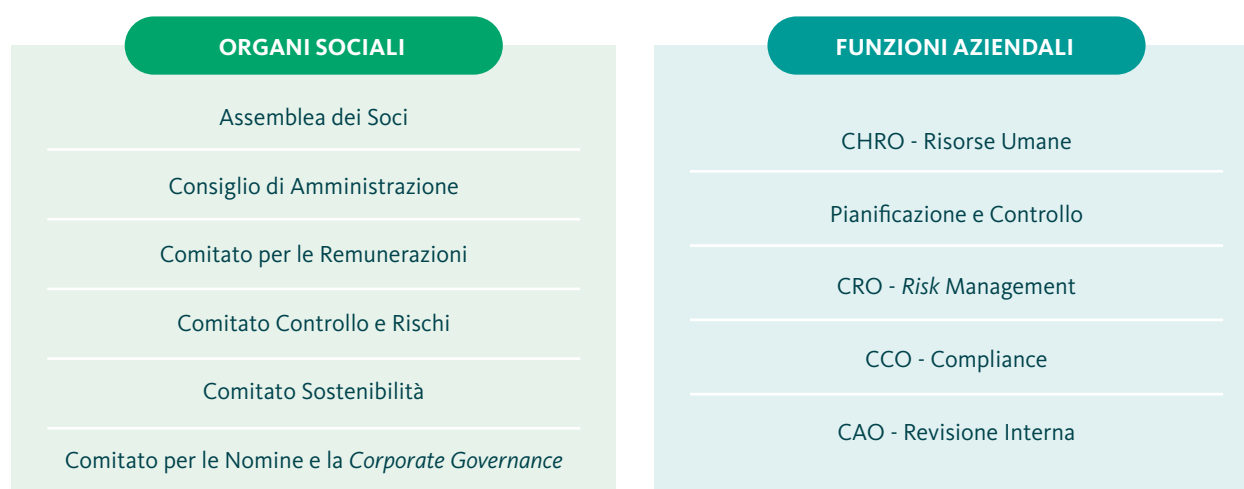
ORGANI SOCIALI

Assemblea dei Soci

Consiglio di Amministrazione

Comitato per le Remunerazioni

Comitato Controllo e Rischi

Comitato Sostenibilità

Comitato per le Nomine e la Corporate Governance

FUNZIONI AZIENDALI

CHRO - Risorse Umane

Pianificazione e Controllo

CRO - Risk Management

CCO - Compliance

CAO - Revisione Interna